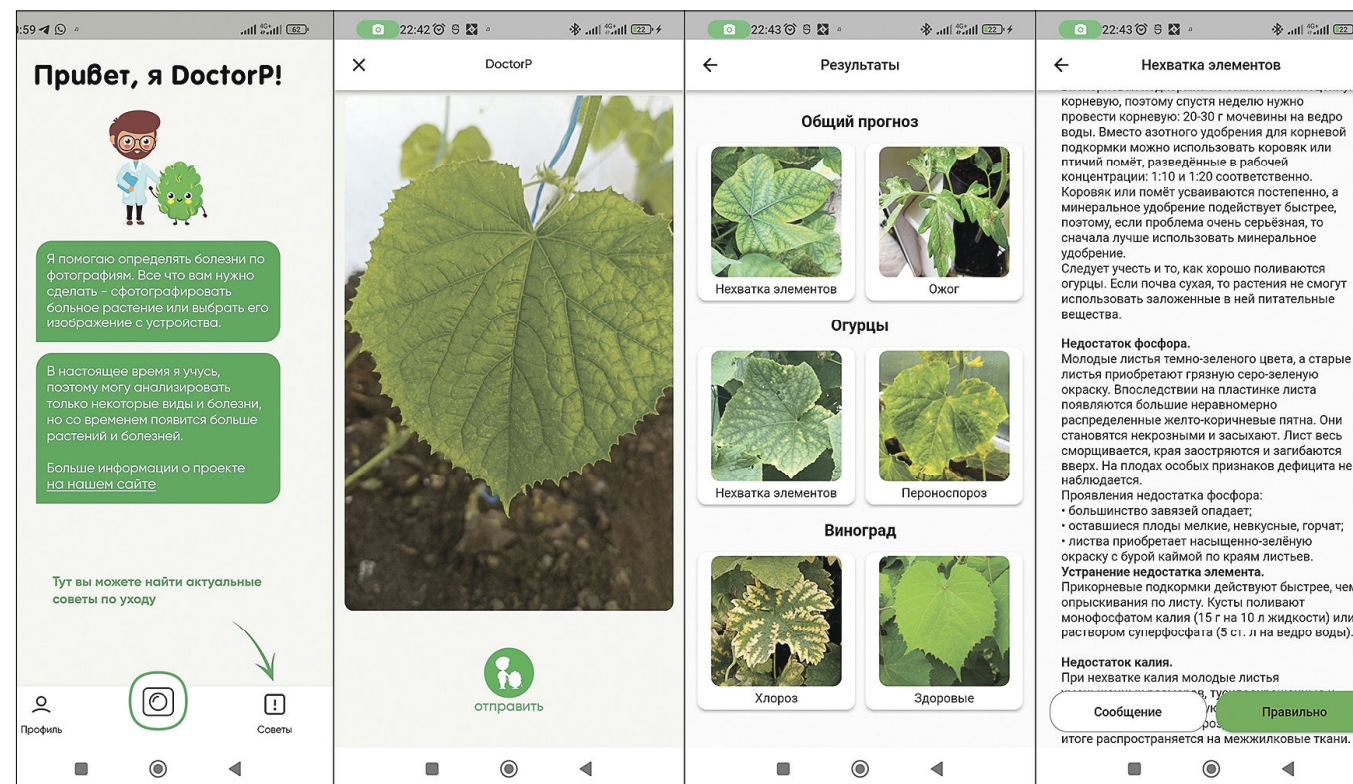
:59

Привет, я DoctorP!

Я помогаю определять болезни по фотографиям. Все что вам нужно сделать - сфотографировать больное растение или выбрать его изображение с устройства.

В настоящее время я учусь, поэтому могу анализировать только некоторые виды и болезни, но со временем появится больше растений и болезней.

Больше информации о проекте на нашем сайте

Тут вы можете найти актуальные советы по уходу

Профиль

Советы

22:42

DoctorP

отправить

22:43

Результаты

Общий прогноз

Нехватка элементов

Ожог

Огурцы

Нехватка элементов

Пероноспороз

Виноград

Хлороз

Здоровые

22:43

Нехватка элементов

корневую, поэтому спустя неделю нужно провести корневую: 20-30 г мочевины на ведро воды. Вместо азотного удобрения для корневой подкормки можно использовать коровяк или птичий помёт, разведённые в рабочей концентрации: 1:10 и 1:20 соответственно. Коровяк или помёт усваиваются постепенно, а минеральное удобрение подействует быстрее, поэтому, если проблема очень серьёзная, то сначала лучше использовать минеральное удобрение.
Следует учесть и то, как хорошо поливаются огурцы. Если почва сухая, то растения не смогут использовать заложенные в ней питательные вещества.

Недостаток фосфора.
Молодые листья темно-зеленого цвета, а старые листья приобретают грязную серо-зеленую окраску. Впоследствии на пластинке листа появляются большие неравномерно распределенные желто-коричневые пятна. Они становятся некрозными и засыхают. Лист весь сморщивается, края заостряются и загибаются вверх. На плодах особых признаков дефицита не наблюдается.
Проявления недостатка фосфора:
• большинство завязей опадает;
• оставшиеся плоды мелкие, невкусные, горчат;
• листва приобретает насыщенно-зелёную окраску с бурой каймой по краям листьев.
Устранение недостатка элемента.
Прикорневые подкормки действуют быстрее, чем опрыскивания по листу. Кусты поливают монофосфатом калия (15 г на 10 л жидкости) или раствором суперфосфата (5 ст. л на ведро воды).

Недостаток калия.
При нехватке калия молодые листья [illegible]
итоге распространяется на межжилковые ткани.

Сообщение

Правильно